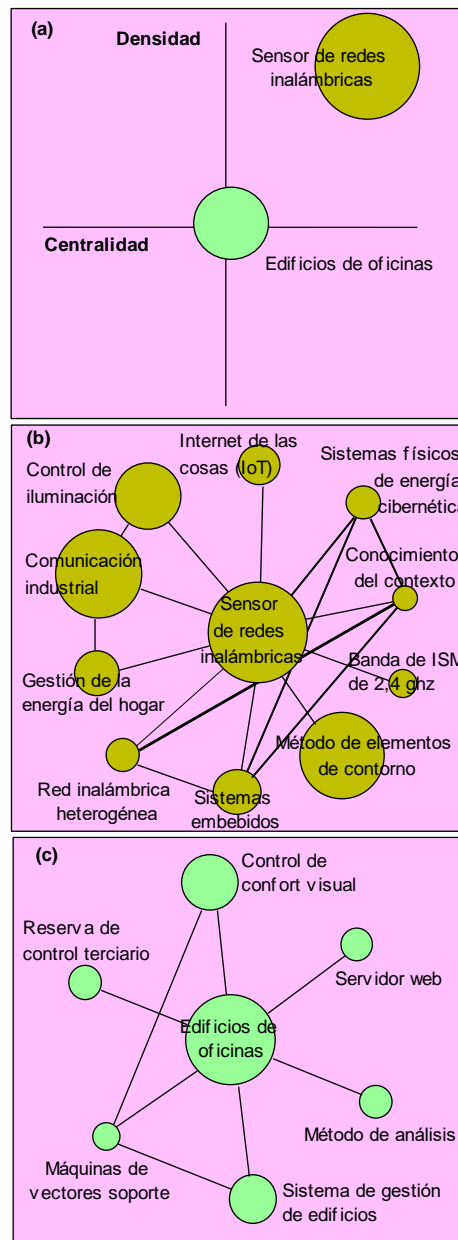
(a)

Densidad

Sensor de redes inalámbricas

Centralidad

Edificios de oficinas

(b)

Internet de las cosas (IoT)

Sistemas físicos de energía cibernética

Control de iluminación

Comunicación industrial

Conocimiento del contexto

Sensor de redes inalámbricas

Banda de ISM de 2,4 ghz

Gestión de la energía del hogar

Método de elementos de contorno

Red inalámbrica heterogénea

Sistemas embebidos

(c)

Control de confort visual

Reserva de control terciario

Servidor web

Edificios de oficinas

Método de análisis

Máquinas de vectores soporte

Sistema de gestión de edificios